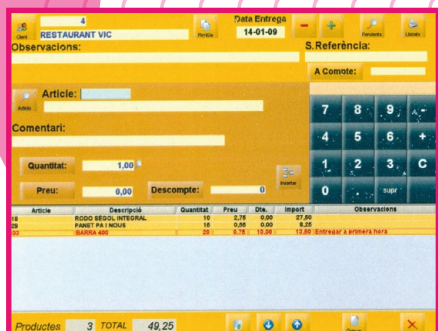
Client 4 RESTAURANT VIC

Pendent

Data Entrega 14-01-09

Pendents

Llistats

Observacions:

S.Referència:

A Compte:

Article:

Article

Comentari:

Quantitat: 1,00

Preu: 0,00

Descompte: 0

Insertar

7 8 9

4 5 6 +

1 2 3 C

0 . supr

| Article | Descripció | Quantitat | Preu | Dte. | Import | Observacions |
|---|---|---|---|---|---|---|
| 18 | RODO SEGOL INTEGRAL | 10 | 2,75 | 0,00 | 27,50 | |
| 29 | PANET PA I NOUS | 15 | 0,55 | 0,00 | 8,25 | |
| 32 | BARRA 400 | 20 | 0,75 | 10,00 | 13,50 | Entregar a primera hora |

Productes 3 TOTAL 49,25